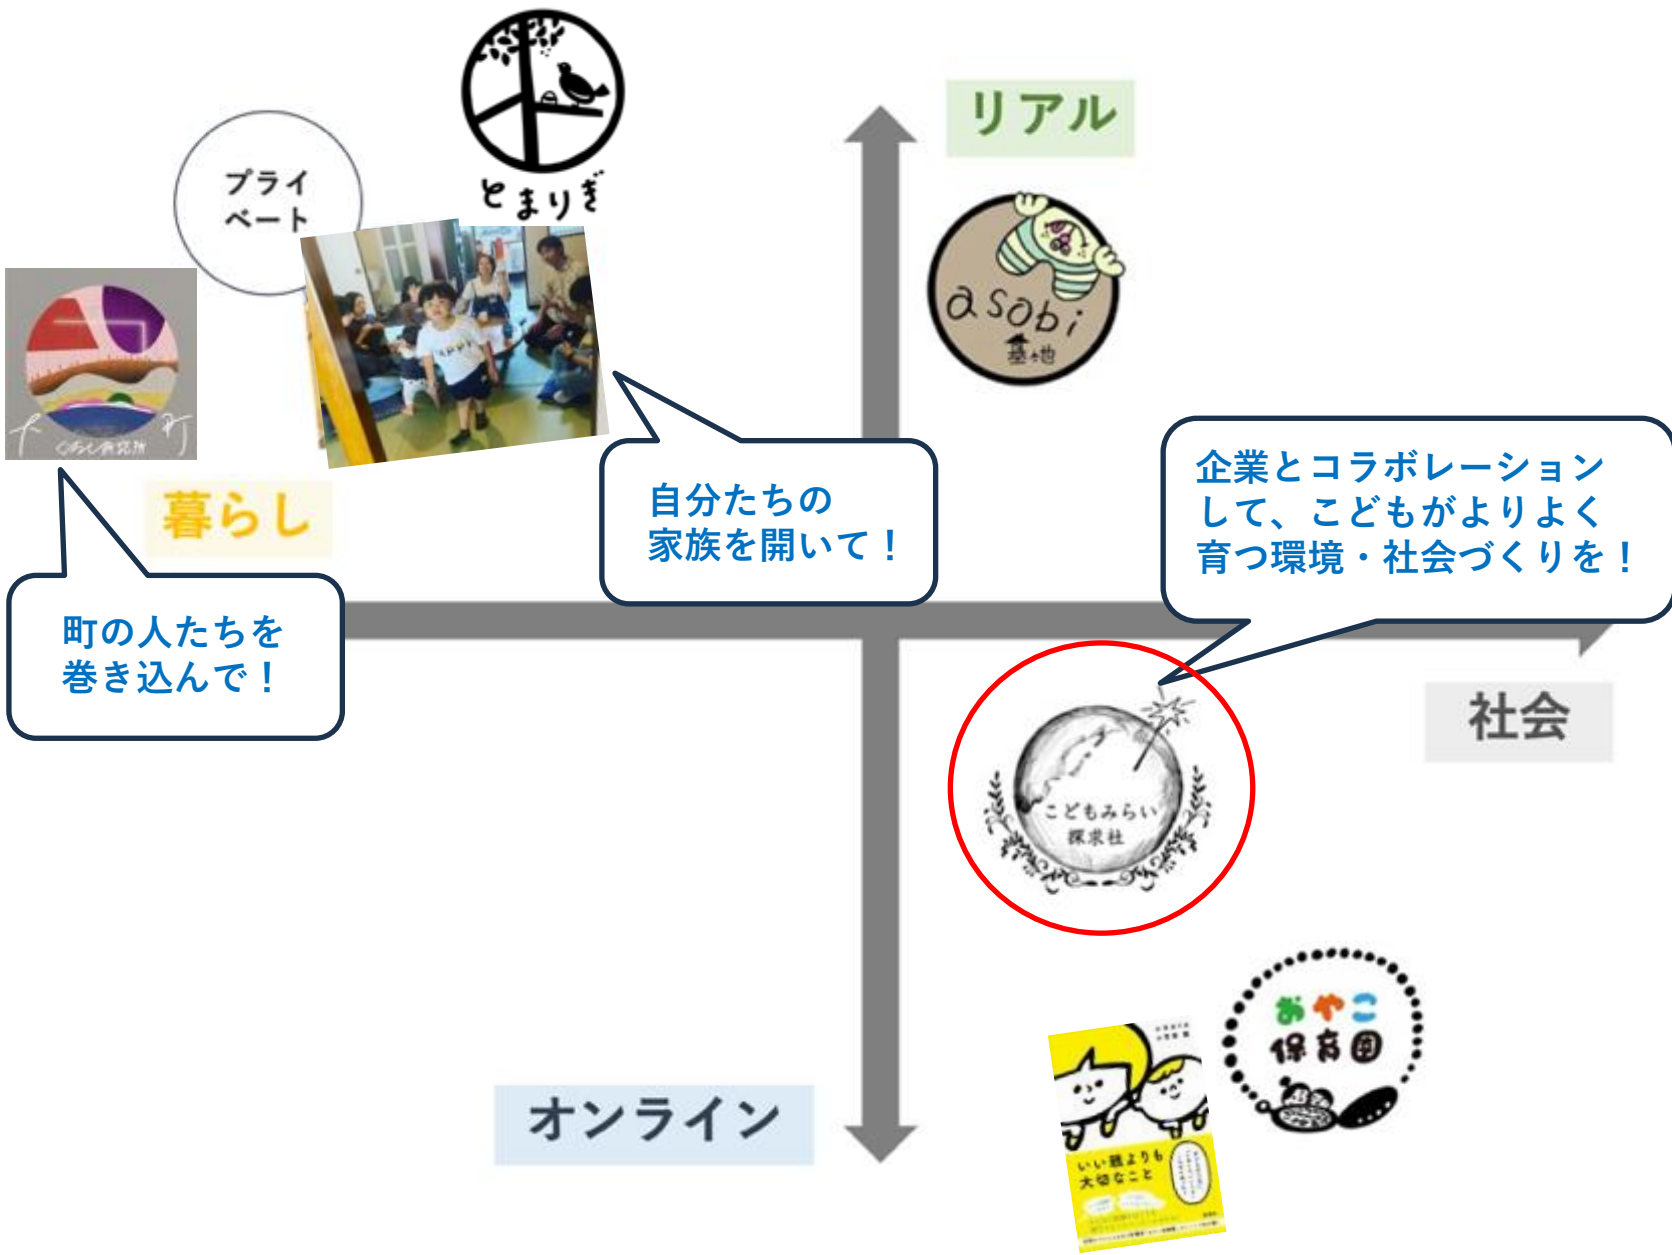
とまりぎ

プライベート

リアル

asobi基地

くらし研究所

暮らし

自分たちの家族を開いて！

企業とコラボレーションして、こどもがよりよく育つ環境・社会づくりを！

町の人たちを巻き込んで！

社会

こどもみらい探求社

オンライン

おやこ保育園

いい親よりも大切なこと